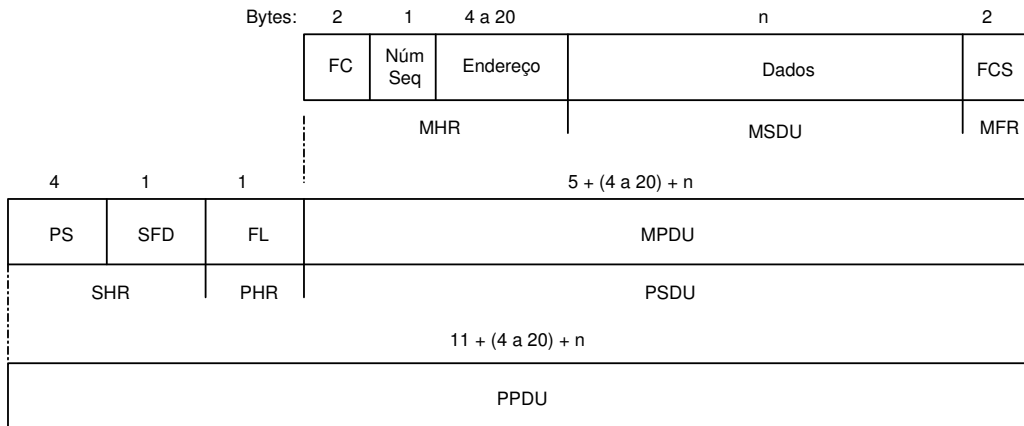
Bytes: 2 1 4 a 20 n 2

| FC | Núm Seq | Endereço | Dados | FCS |
|---|---|---|---|---|

MHR MSDU MFR

4 1 1 5 + (4 a 20) + n

| PS | SFD | FL | MPDU |
|---|---|---|---|

SHR PHR PSDU

11 + (4 a 20) + n

PPDU